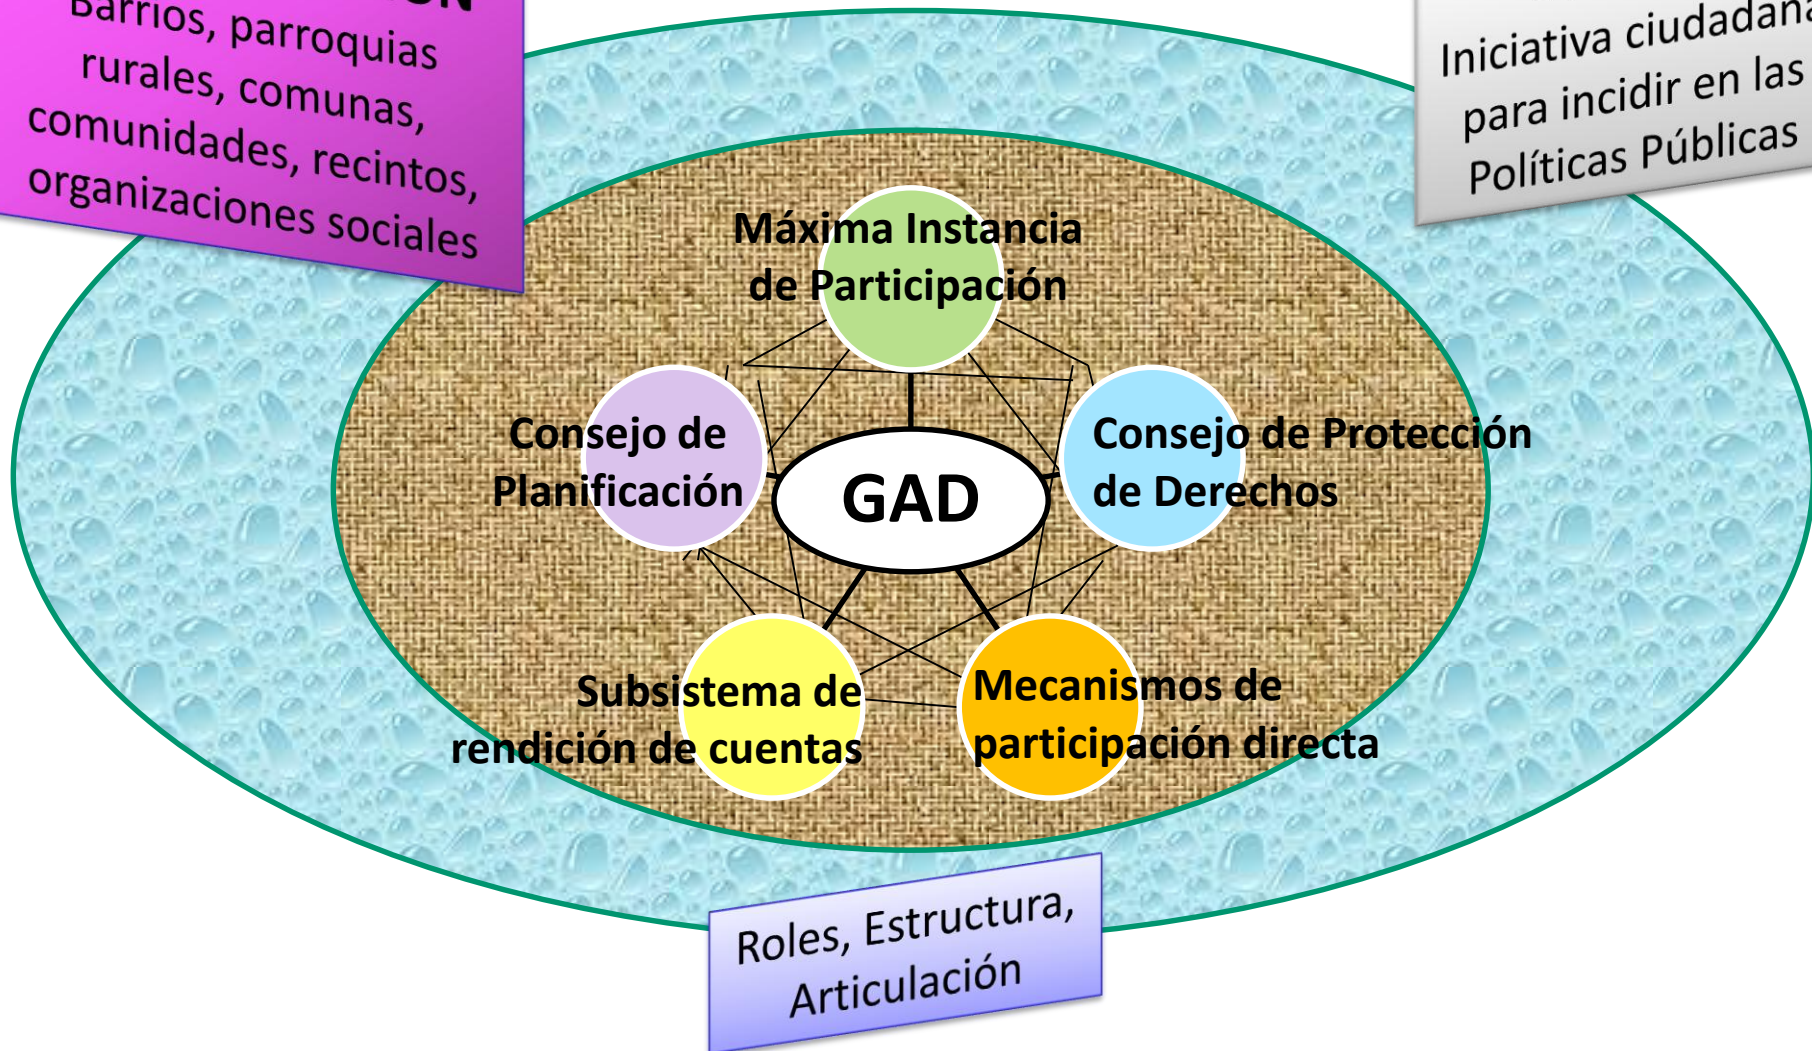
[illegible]
Barrios, parroquias rurales, comunas, comunidades, recintos, organizaciones sociales

Iniciativa ciudadan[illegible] para incidir en las Políticas Públicas

Máxima Instancia de Participación

Consejo de Planificación

GAD

Consejo de Protección de Derechos

Subsistema de rendición de cuentas

Mecanismos de participación directa

Roles, Estructura, Articulación